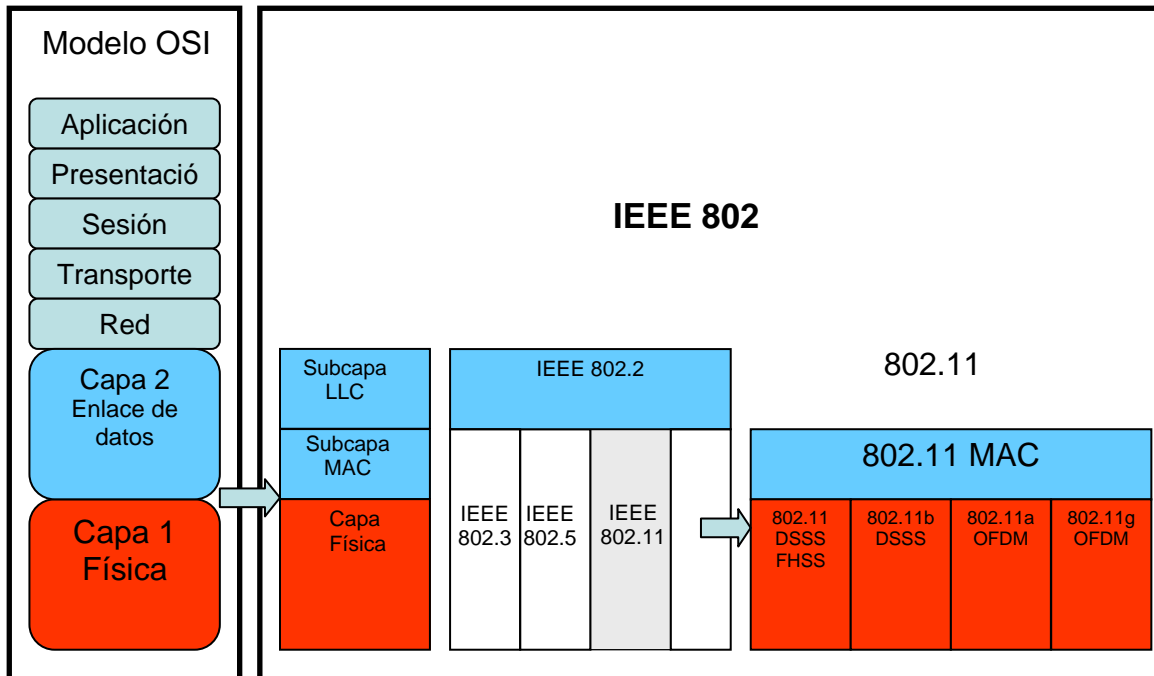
Modelo OSI

Aplicación

Presentació

Sesión

Transporte

Red

Capa 2
Enlace de datos

Capa 1
Física

IEEE 802

Subcapa LLC

Subcapa MAC

Capa Física

IEEE 802.2

IEEE 802.3

IEEE 802.5

IEEE 802.11

802.11

802.11 MAC

802.11 DSSS FHSS

802.11b DSSS

802.11a OFDM

802.11g OFDM